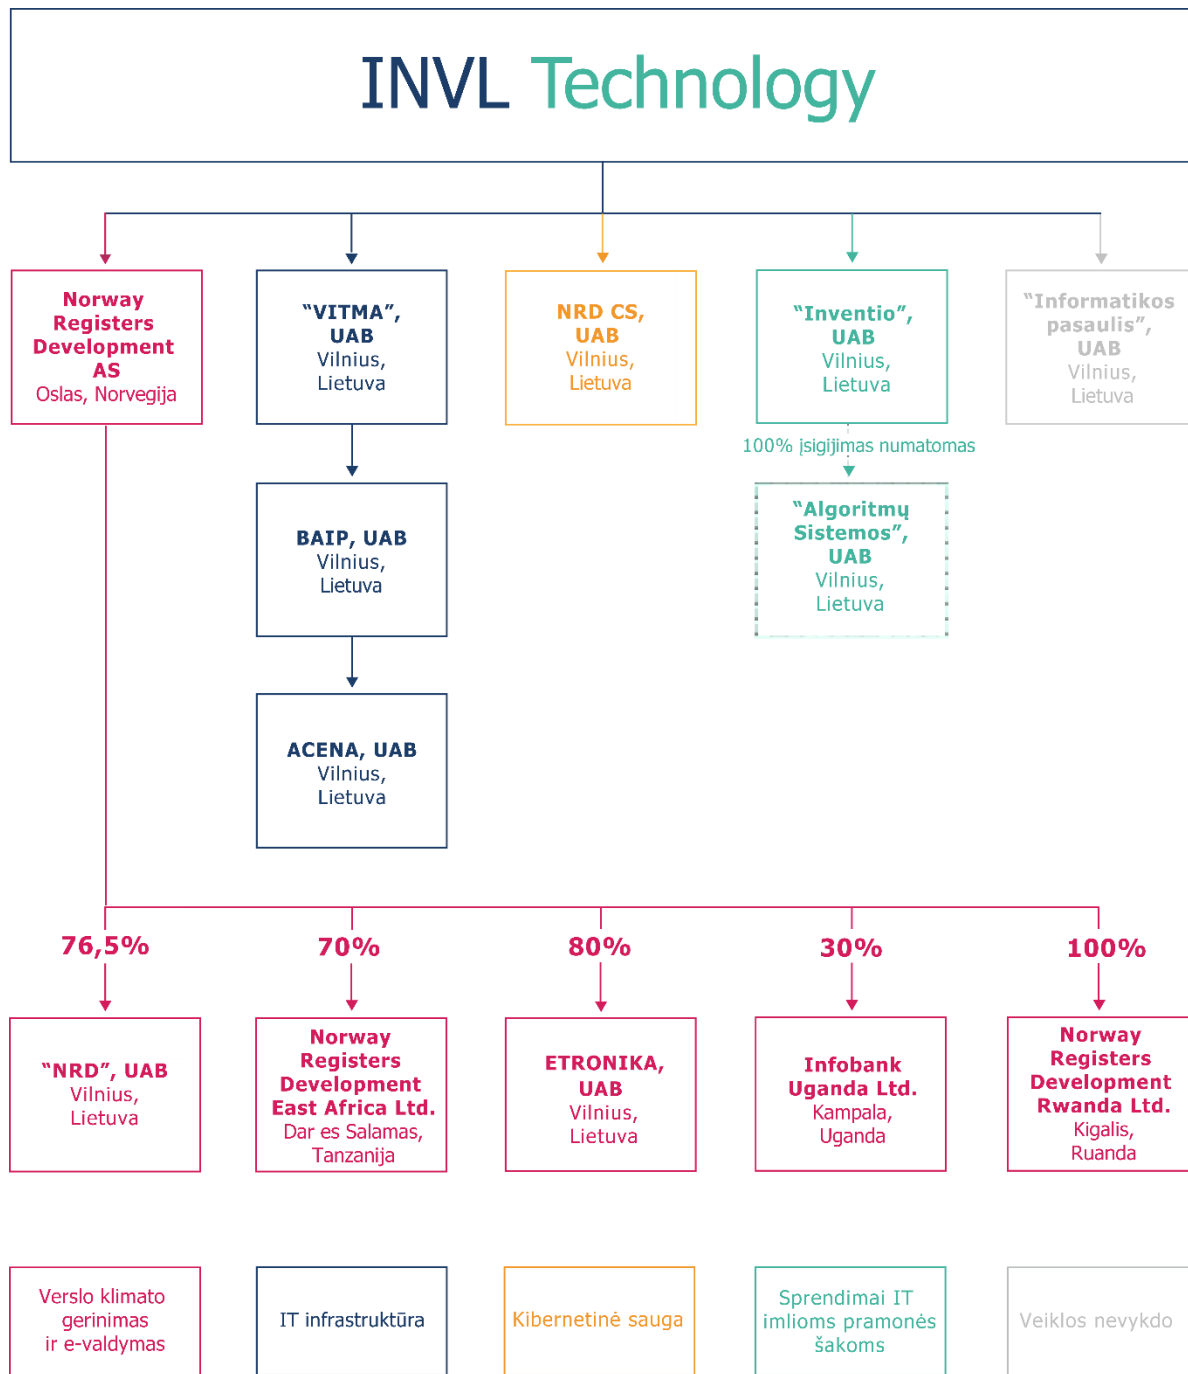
INVL Technology

Norway Registers Development AS
Oslas, Norvegija

“VITMA”, UAB
Vilnius, Lietuva

NRD CS, UAB
Vilnius, Lietuva

“Inventio”, UAB
Vilnius, Lietuva

“Informatikos pasaulis”, UAB
Vilnius, Lietuva

100% įsigijimas numatomas

BAIP, UAB
Vilnius, Lietuva

“Algoritmų Sistemos”, UAB
Vilnius, Lietuva

ACENA, UAB
Vilnius, Lietuva

76,5%

70%

80%

30%

100%

“NRD”, UAB
Vilnius, Lietuva

Norway Registers Development East Africa Ltd.
Dar es Salamas, Tanzanija

ETRONIKA, UAB
Vilnius, Lietuva

Infobank Uganda Ltd.
Kampala, Uganda

Norway Registers Development Rwanda Ltd.
Kigalis, Ruanda

Verslo klimato gerinimas ir e-valdymas

IT infrastruktūra

Kibernetinė sauga

Sprendimai IT imlioms pramonės šakoms

Veiklos nevykdo